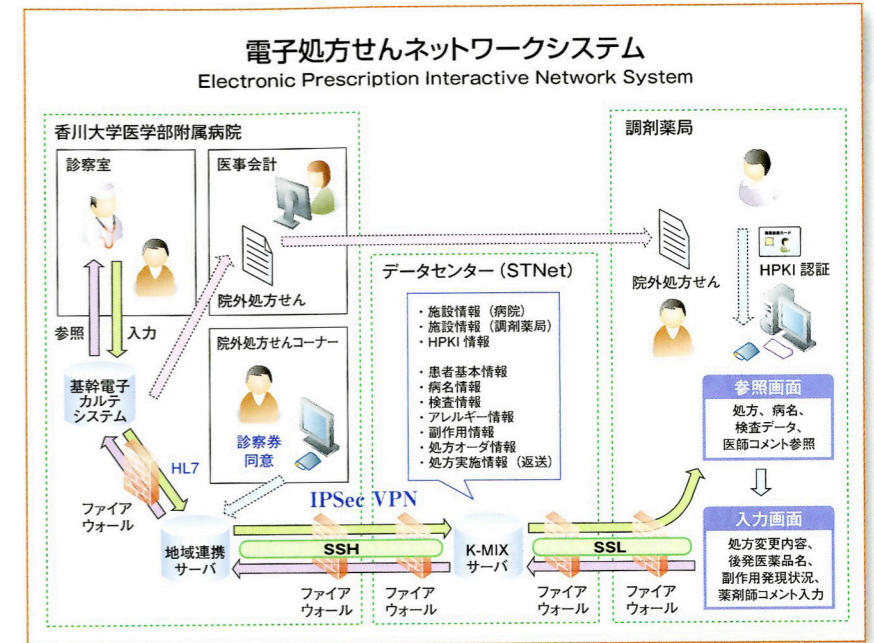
電子処方せんネットワークシステム
Electronic Prescription Interactive Network System

香川大学医学部附属病院

診察室

医事会計

院外処方せん

参照

入力

院外処方せんコーナー

基幹電子カルテシステム

診察券
同意

HL7

ファイアウォール

地域連携サーバ

データセンター（STNet）

・施設情報（病院）
・施設情報（調剤薬局）
・HPKI 情報

・患者基本情報
・病名情報
・検査情報
・アレルギー情報
・副作用情報
・処方オーダ情報
・処方実施情報（返送）

IPSec VPN

SSH

K-MIX サーバ

SSL

ファイアウォール

ファイアウォール

ファイアウォール

ファイアウォール

調剤薬局

院外処方せん

HPKI 認証

参照画面

処方、病名、検査データ、医師コメント参照

入力画面

処方変更内容、後発医薬品名、副作用発現状況、薬剤師コメント入力